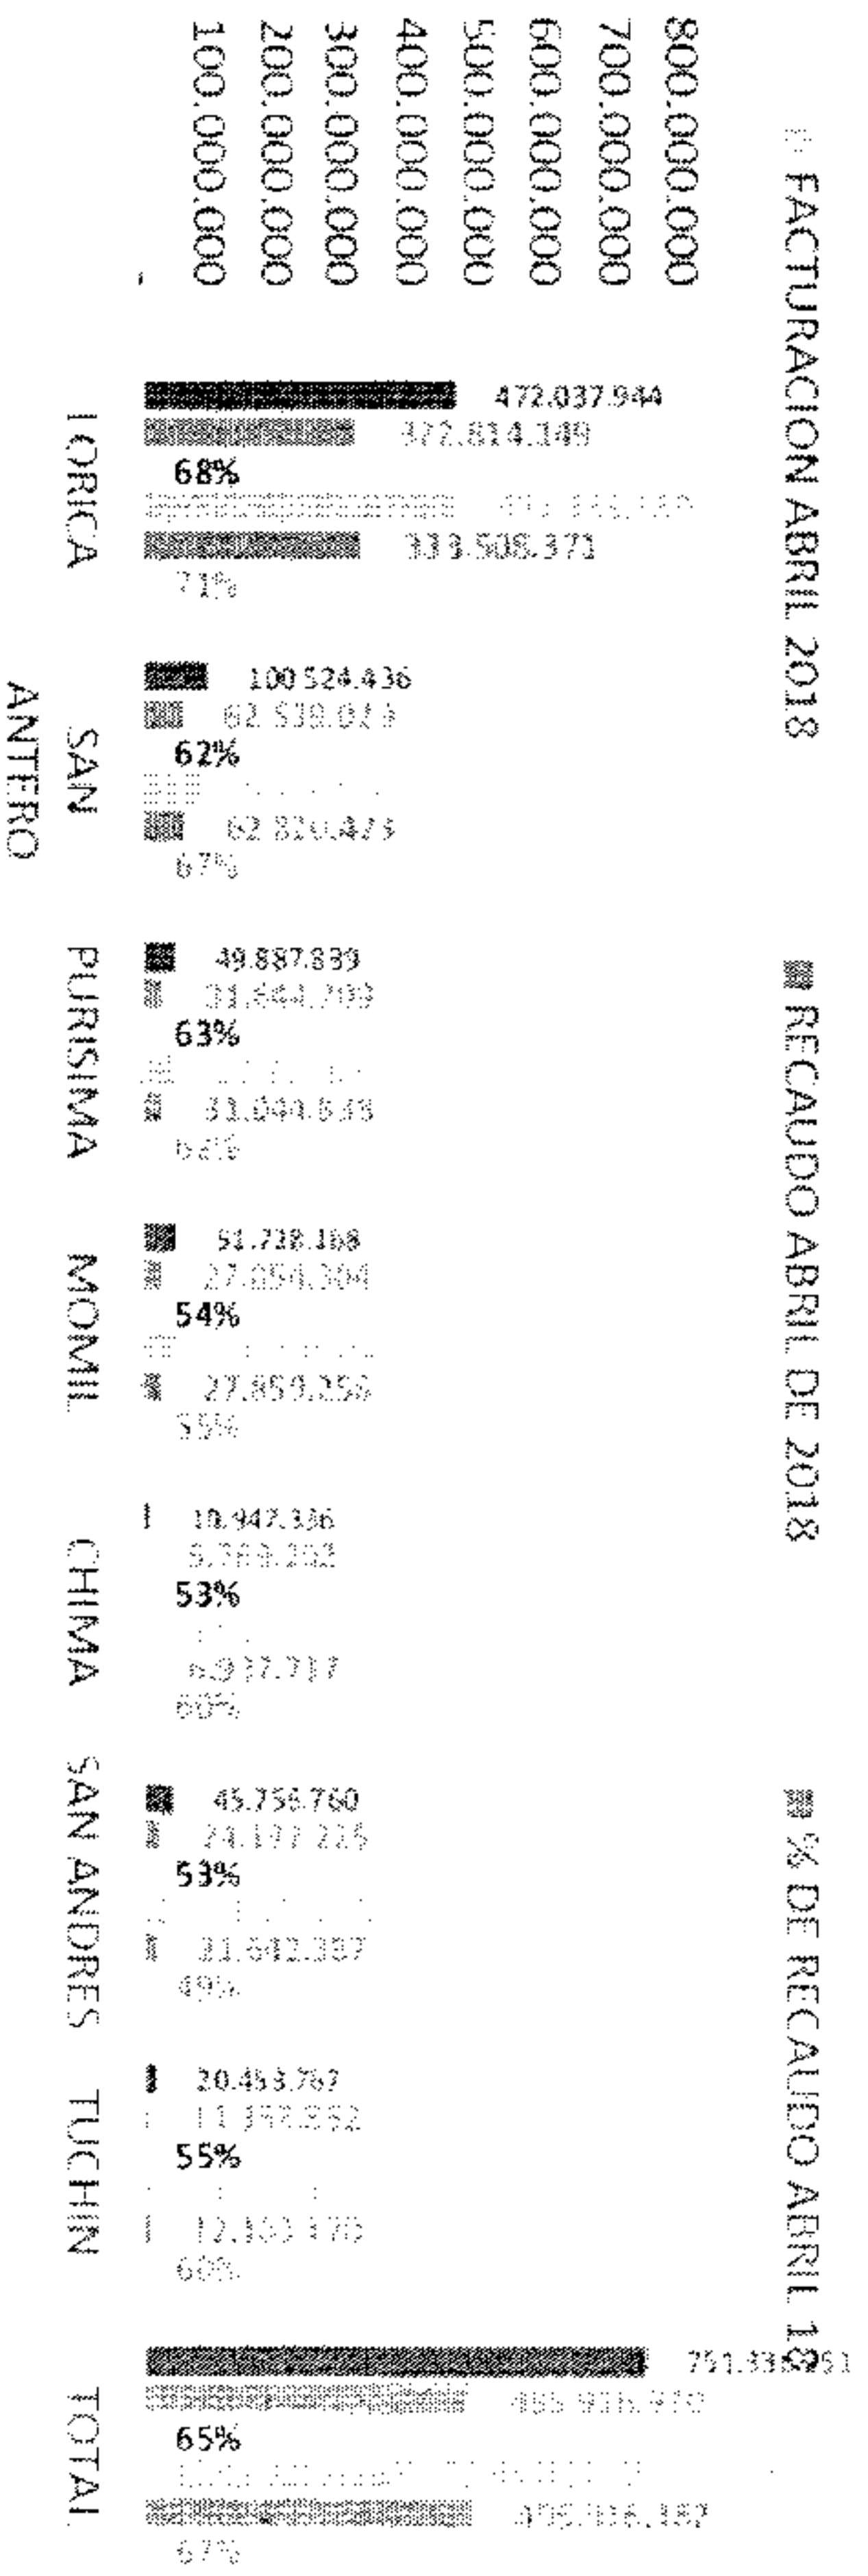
FACTURACION ABRIL 2018
RECAUDO ABRIL DE 2018
% DE RECAUDO ABRIL 18

800.000.000
700.000.000
600.000.000
500.000.000
400.000.000
300.000.000
200.000.000
100.000.000

472.037.944
322.814.149
68%
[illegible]
333.508.371
71%
LORICA

100.524.436
62.538.023
62%
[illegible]
62.820.475
67%
SAN ANTERO

49.887.839
31.444.703
63%
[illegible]
31.040.648
62%
PURISIMA

51.738.168
27.854.304
54%
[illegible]
27.850.256
55%
MOMIL

10.947.336
5.769.202
53%
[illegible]
6.937.717
60%
CHIMA

45.758.760
24.197.225
53%
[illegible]
31.642.387
49%
SAN ANDRES

20.453.767
11.397.962
55%
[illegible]
12.303.170
60%
TUCHIN

751.33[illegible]51
495.916.970
65%
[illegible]
505.106.182
67%
TOTAL